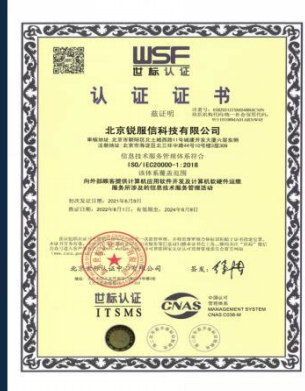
WSF
世标认证

认 证 证 书

兹证明

北京锐服信科技有限公司

信息技术服务管理体系符合

ISO/IEC20000-1:2018

向外部客户提供计算机应用软件开发及计算机软硬件运维服务所涉及的信息技术服务管理活动

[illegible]

北京世标认证中心有限公司

世标认证
ITSMS

CNAS
中国认可
管理体系
MANAGEMENT SYSTEM
CNAS C038-M